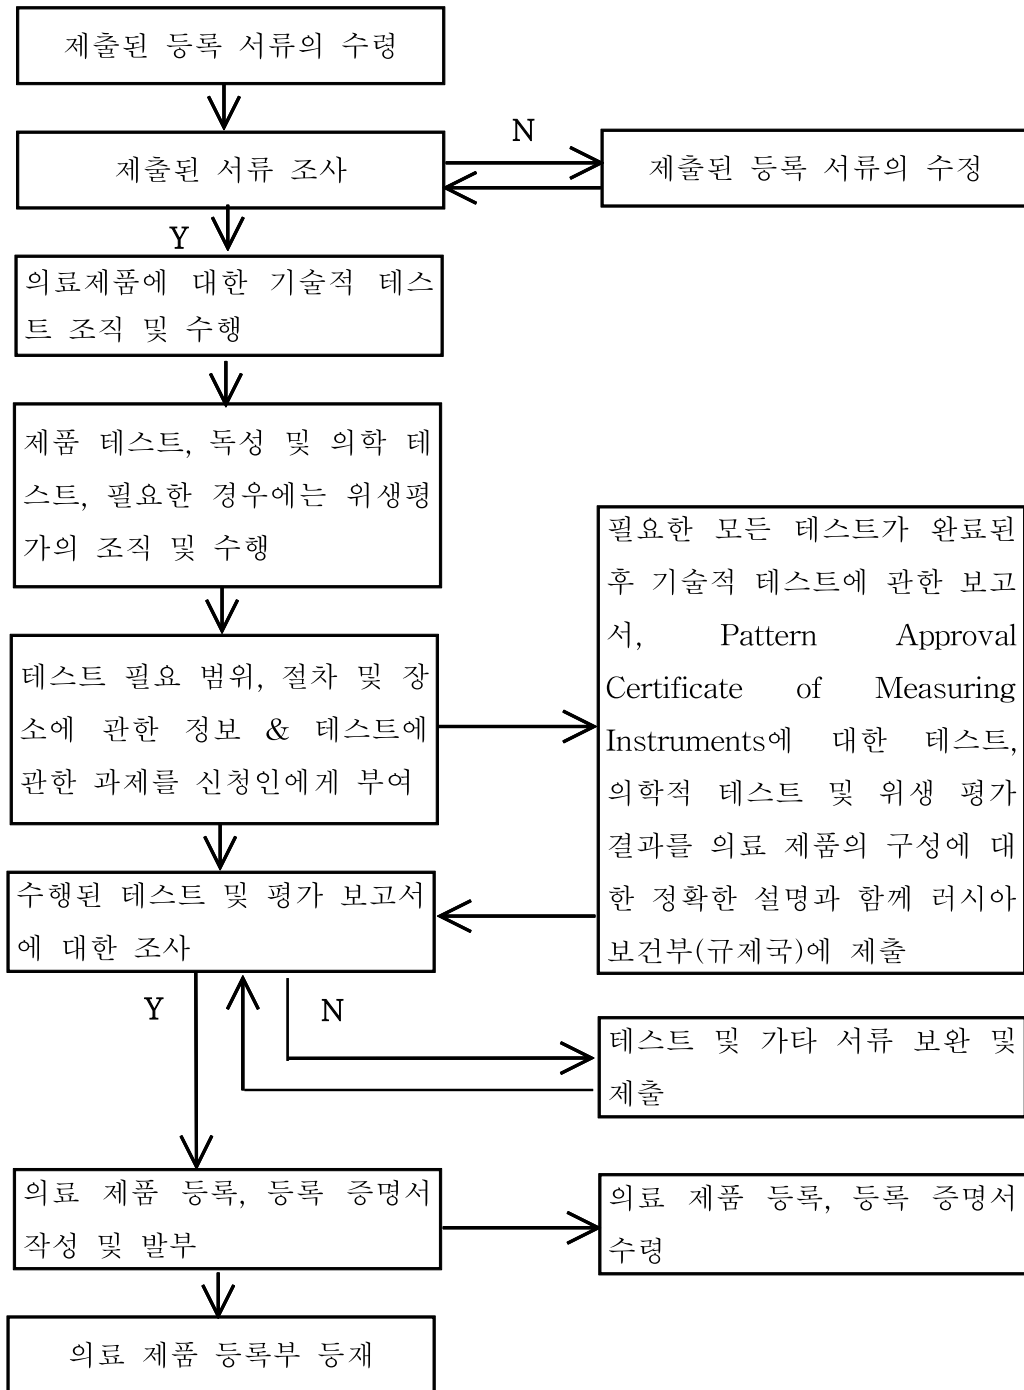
제출된 등록 서류의 수령

N

제출된 서류 조사

제출된 등록 서류의 수정

Y

의료제품에 대한 기술적 테스트 조직 및 수행

제품 테스트, 독성 및 의학 테스트, 필요한 경우에는 위생평가의 조직 및 수행

필요한 모든 테스트가 완료된 후 기술적 테스트에 관한 보고서, Pattern Approval Certificate of Measuring Instruments에 대한 테스트, 의학적 테스트 및 위생 평가 결과를 의료 제품의 구성에 대한 정확한 설명과 함께 러시아 보건부(규제국)에 제출

테스트 필요 범위, 절차 및 장소에 관한 정보 & 테스트에 관한 과제를 신청인에게 부여

수행된 테스트 및 평가 보고서에 대한 조사

Y

N

테스트 및 가타 서류 보완 및 제출

의료 제품 등록, 등록 증명서 작성 및 발부

의료 제품 등록, 등록 증명서 수령

의료 제품 등록부 등재